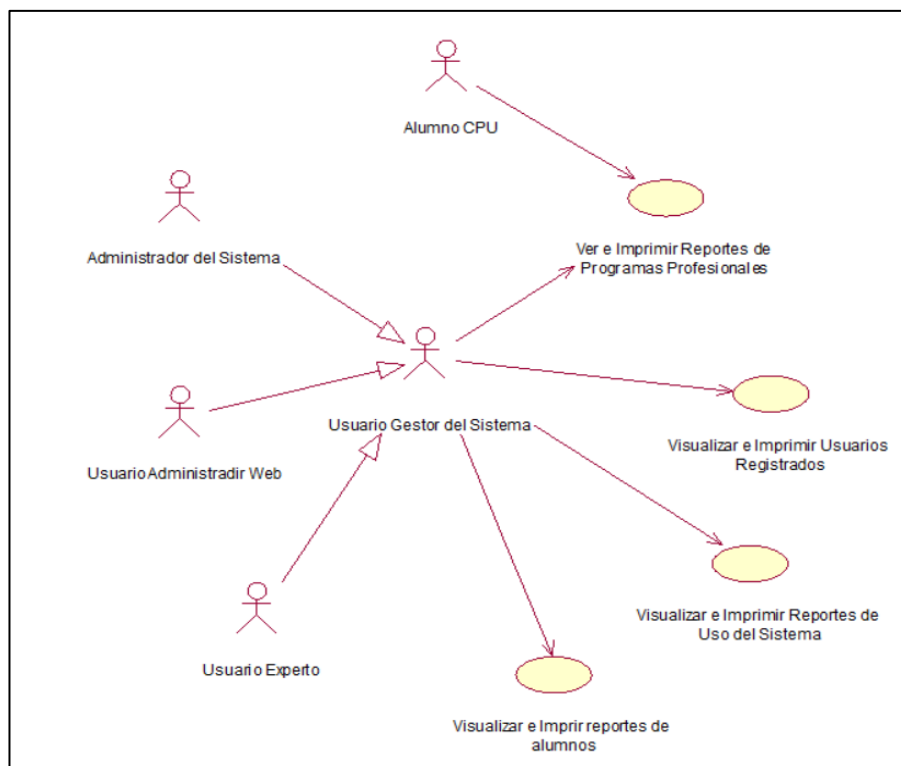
Alumno CPU

Ver e Imprimir Reportes de Programas Profesionales

Administrador del Sistema

Usuario Gestor del Sistema

Usuario Administradir Web

Visualizar e Imprimir Usuarios Registrados

Usuario Experto

Visualizar e Imprimir Reportes de Uso del Sistema

Visualizar e Imprir reportes de alumnos